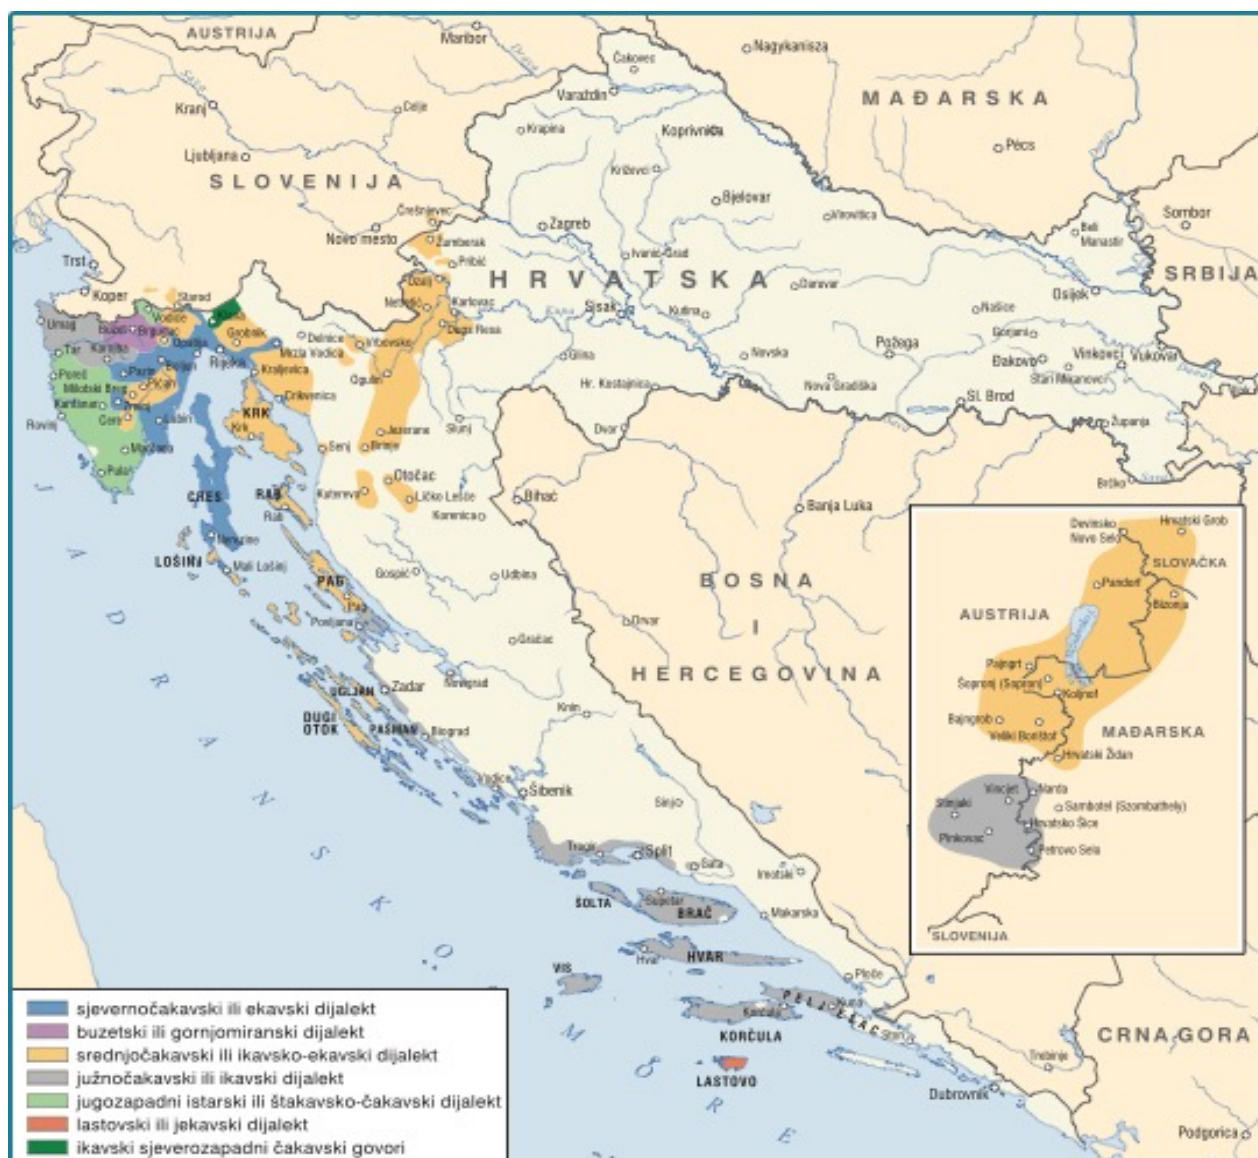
AUSTRIJA
Maribor
Čakovec
Nagykanizsa
MAĐARSKA
Kranj
Celje
Varaždin
Krapina
Koprivnica
Ljubljana
Pécs
SLOVENIJA
Križevci
Bjelovar
Črešnjevec
Virovitica
Novo mesto
Žumberak
Zagreb
Beli Manastir
Sombor
Trst
Pribić
Ivanić-Grad
HRVATSKA
Daruvar
SRBIJA
Koper
Stari Grad
Dolnji
Karlovac
Sisak
Osijek
Umag
Buzet
Brgudac
Vodice
Grobnik
Netretić
Duga Resa
Kutina
Našice
Tar
Kastav
Opatija
Delnice
Vrbovsko
Gorjani
Poreč
Pazin
Rijeka
Mrzla Vodica
Požega
Đakovo
Vinkovci
Vukovar
Milotski Breg
Pićan
Kraljevica
Ogulin
Glina
Novska
Stari Mikanovci
Kanfanar
Gera
Labin
Crikvenica
Hr. Kostajnica
Nova Gradiška
Sl. Brod
Rovinj
Krk
KRK
Senj
Jezerane
Slunj
Županja
Brinje
Dvor
Medulin
Pula
Otočac
Brčko
CRES
RAB
Kuterevo
Ličko Lešće
Bihać
Rab
Korenica
Banja Luka
Nerezine
LOŠINJ
Mali Lošinj
Gospić
Udbina
PAG
Pag
BOSNA
Povljana
I
Drvar
Gračac
HERCEGOVINA
Zadar
Novigrad
UGLJAN
DUGI OTOK
PAŠMAN
Biograd
Knin
Vodice
Šibenik
Sinj
Trogir
Split
Solin
Imotski
ŠOLTA
Supetar
BRAČ
Makarska
VIS
Hvar
HVAR
Ploče
PELJEŠAC
Kuna
KORČULA
Korčula
Ston
LASTOVO
Trebinje
Dubrovnik
CRNA GORA
Podgorica
JADRANSKO MORE
Devinsko Novo Selo
Hrvatski Grob
SLOVAČKA
Pandorf
Bizonja
AUSTRIJA
Pajngrt
Šopronj (Sopron)
Koljnof
Bajngrob
Veliki Borištof
MAĐARSKA
Hrvatski Židan
Vincjet
Narda
Stinjaki
Sambotel (Szombathely)
Hrvatske Šice
Pinkovac
Petrovo Selo
SLOVENIJA
sjevernočakavski ili ekavski dijalekt
buzetski ili gornjomiranski dijalekt
srednjočakavski ili ikavsko-ekavski dijalekt
južnočakavski ili ikavski dijalekt
jugozapadni istarski ili štakavsko-čakavski dijalekt
lastovski ili jekavski dijalekt
ikavski sjeverozapadni čakavski govori